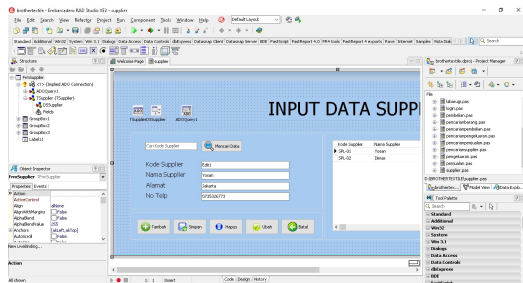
brotherboutic - Embarcadero RAD Studio XE2 - supplier

File Edit Search View Refactor Project Run Component Tools Window Help Default Layout

Standard Additional Win32 System Win 3.1 Dialogs Data Access Data Controls dbExpress Datasnap Client Datasnap Server BDE FastScript FastReport 4.0 FR4 tools FastReport 4 exports Rave Internet Samples Rata Dak

Structure

FrmSupplier
CO - (Implied ADO Connection)
ADOQuery1
TSupplier (TSupplier)
DSSupplier
Fields
GroupBox1
GroupBox2
GroupBox3
Label11

Object Inspector
FrmSupplier TFrmSupplier
Properties Events
Action
ActiveControl
Align alNone
AlignWithMargins False
AlphaBlend False
AlphaBlendValue 255
Anchors [akLeft,akTop]
AutoScroll False
AutoSize False
New (Localizing)...

Action

All shown

Welcome Page supplier

TSupplier DSSupplier ADOQuery1

INPUT DATA SUPPL

Cari Kode Supplier Mencari Data

Kode Supplier Edit1
Nama Supplier Yosan
Alamat Jakarta
No Telp 0735326773

| Kode Supplier | Nama Supplier |
|---|---|
| SPL-01 | Yosan |
| SPL-02 | Dimas |

Tambah Simpan Hapus Ubah Batal

1: 1 Insert Code Design History

brotherboutic.dproj - Project Manager
File
tabel.up.pas
login.pas
pembelian.pas
pencarianbrang.pas
pencarianpembelian.pas
pencarianpenjualan.pas
pencarianpemasok.pas
pencarianpelanggan.pas
pengeluaran.pas
penjualan.pas
supplier.pas
C:BROTHERBOUTIC\supplier.pas
brotherbo... Model View Data Explo...

Tool Palette
Search
Standard
Additional
Win32
System
Win 3.1
Dialogs
Data Access
Data Controls
dbExpress
BDE